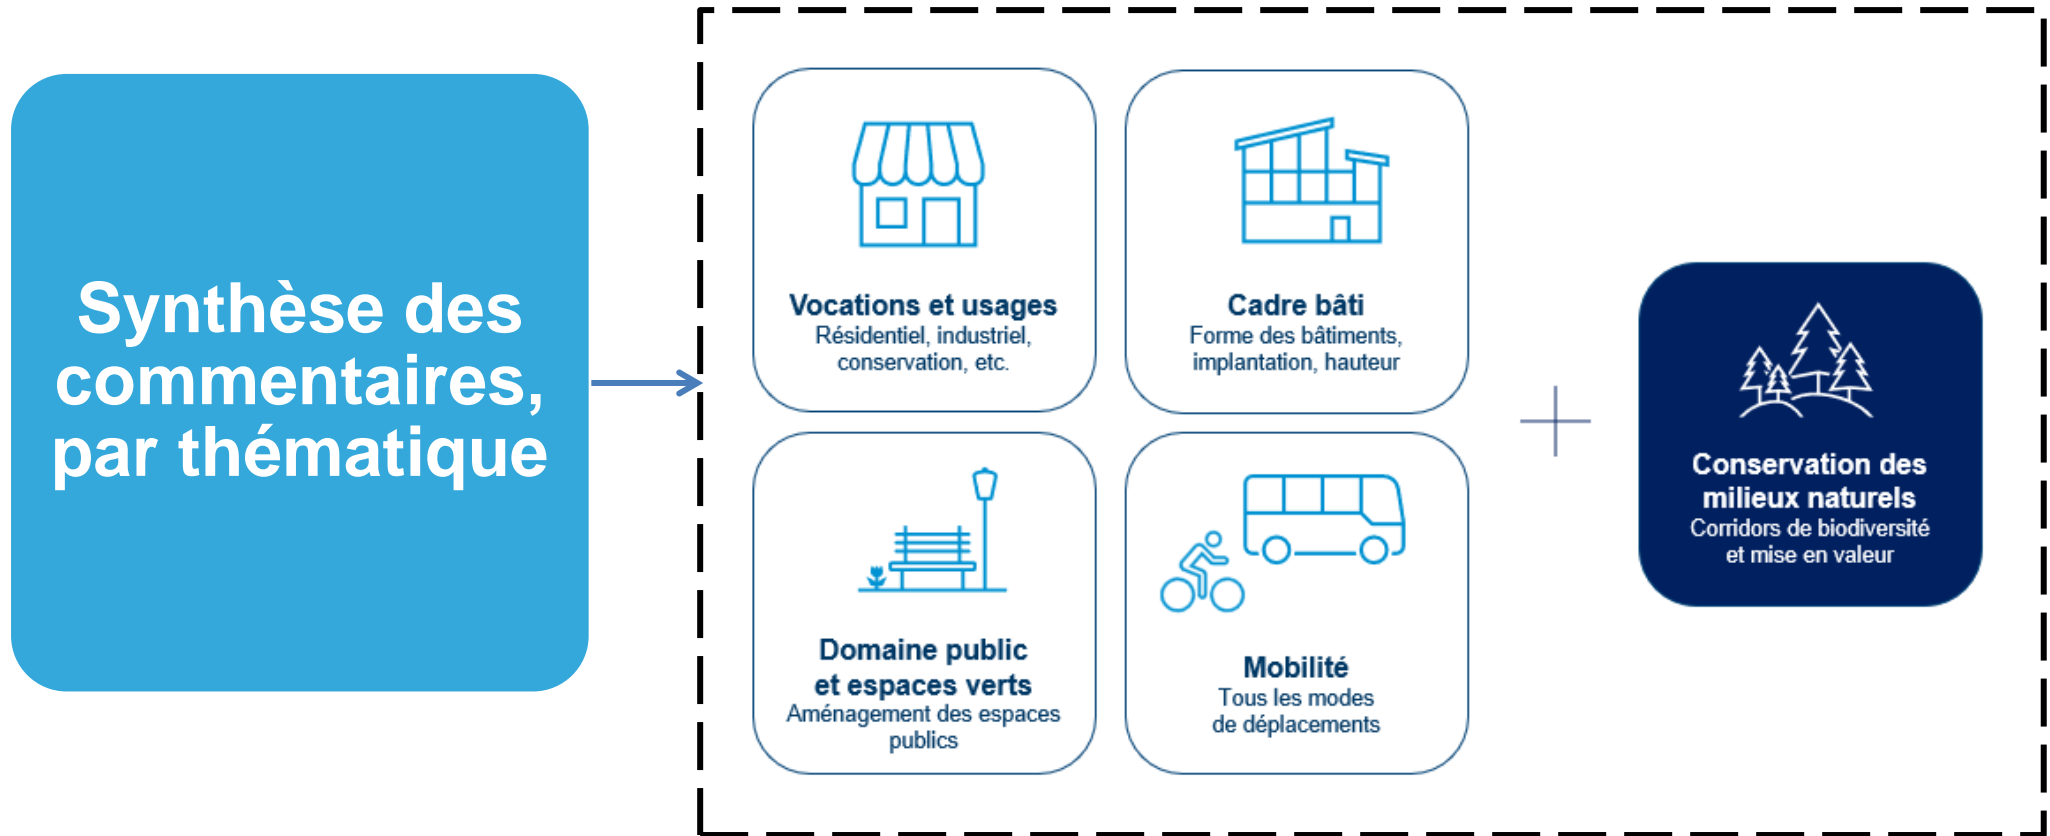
Synthèse des commentaires, par thématique

Vocations et usages
Résidentiel, industriel, conservation, etc.

Cadre bâti
Forme des bâtiments, implantation, hauteur

Domaine public et espaces verts
Aménagement des espaces publics

Mobilité
Tous les modes de déplacements

Conservation des milieux naturels
Corridors de biodiversité et mise en valeur